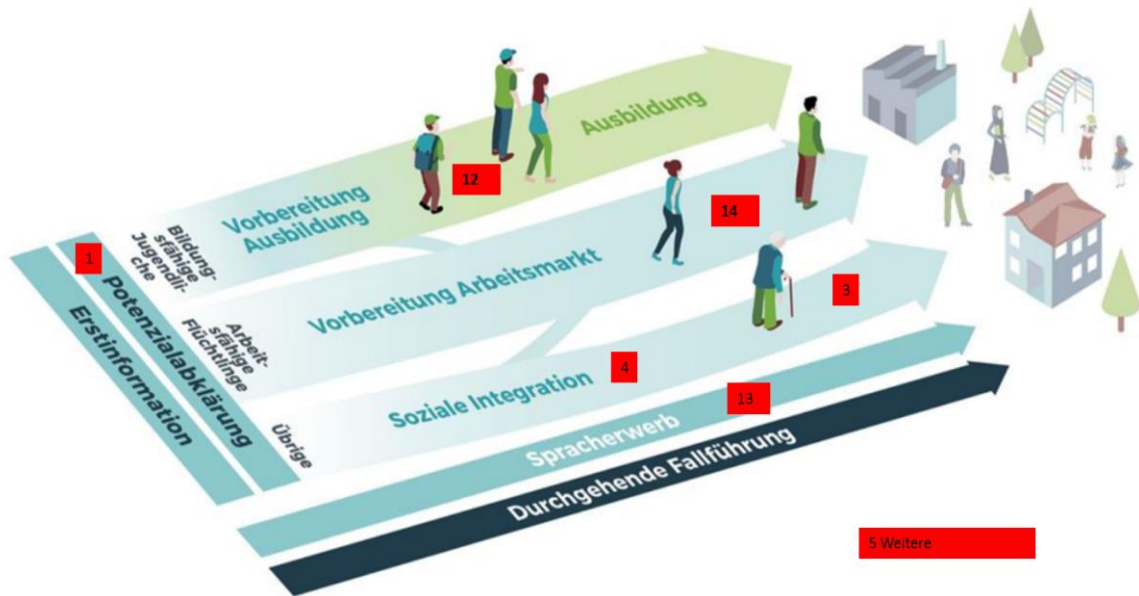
Erstinformation

1

Potenzialabklärung

Bildungsfähige Jugendliche

Arbeitsfähige Flüchtlinge

Übrige

Vorbereitung Ausbildung

12

Ausbildung

14

Vorbereitung Arbeitsmarkt

3

4

Soziale Integration

13

Spracherwerb

Durchgehende Fallführung

5 Weitere